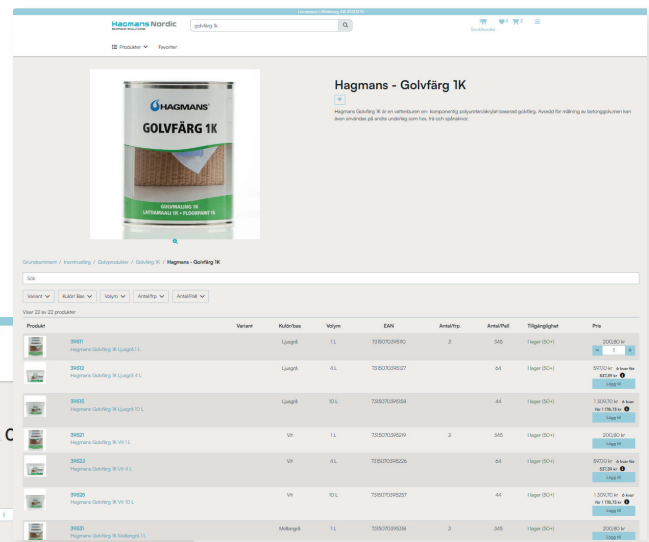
Hagmans Nordic

golvfärg 1k

Snabborder

Produkter Favoriter

HAGMANS
GOLVFÄRG 1K
GOLVMALING 1K
LATTIAMAALI 1K • FLOORPAINT 1K

Hagmans - Golvfärg 1K

Hagmans Golvfärg 1K är en vattenburen en- komponentig polyuretan/akrylat baserad golvfärg. Avsedd för målning av betonggolv men kan även användas på andra underlag som t.ex. trä och spånskivor.

Grundsortiment / Inomhusfärg / Golvprodukter / Golvfärg 1K / Hagmans - Golvfärg 1K

Sök

Variant Kulör/Bas Volym Antal/frp. Antal/Pall

Visar 22 av 22 produkter

| Produkt | Variant | Kulör/bas | Volym | EAN | Antal/frp | Antal/Pall | Tillgänglighet | Pris |
|---|---|---|---|---|---|---|---|---|
| 39511 Hagmans Golvfärg 1K Ljusgrå 1 L | | Ljusgrå | 1 L | 7318070395110 | 3 | 348 | I lager (50+) | 200,80 kr |
| 39512 Hagmans Golvfärg 1K Ljusgrå 4 L | | Ljusgrå | 4 L | 7318070395127 | | 64 | I lager (50+) | 597,00 kr 4 liter för 537,30 kr Lägg till |
| 39515 Hagmans Golvfärg 1K Ljusgrå 10 L | | Ljusgrå | 10 L | 7318070395158 | | 44 | I lager (50+) | 1 309,70 kr 6 liter för 1 178,73 kr Lägg till |
| 39521 Hagmans Golvfärg 1K Vit 1 L | | Vit | 1 L | 7318070395219 | 3 | 348 | I lager (50+) | 200,80 kr Lägg till |
| 39522 Hagmans Golvfärg 1K Vit 4 L | | Vit | 4 L | 7318070395226 | | 64 | I lager (50+) | 597,00 kr 4 liter för 537,30 kr Lägg till |
| 39525 Hagmans Golvfärg 1K Vit 10 L | | Vit | 10 L | 7318070395257 | | 44 | I lager (50+) | 1 309,70 kr 6 liter för 1 178,73 kr Lägg till |
| 39531 Hagmans Golvfärg 1K Mellangrå 1 L | | Mellangrå | 1 L | 7318070395318 | 3 | 348 | I lager (50+) | 200,80 kr Lägg till |